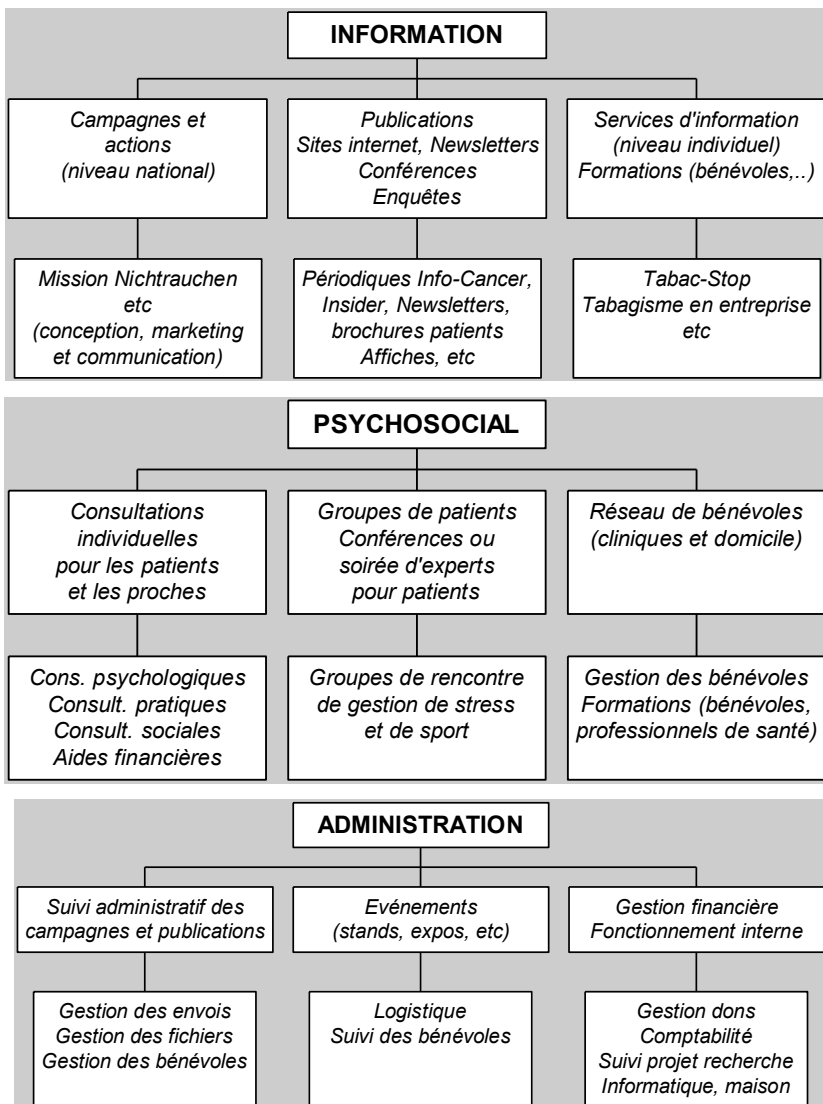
INFORMATION

Campagnes et actions (niveau national)

Publications
Sites internet, Newsletters
Conférences
Enquêtes

Services d'information (niveau individuel)
Formations (bénévoles,..)

Mission Nichtrauchen etc (conception, marketing et communication)

Périodiques Info-Cancer, Insider, Newsletters, brochures patients
Affiches, etc

Tabac-Stop
Tabagisme en entreprise
etc

PSYCHOSOCIAL

Consultations individuelles pour les patients et les proches

Groupes de patients
Conférences ou soirée d'experts pour patients

Réseau de bénévoles (cliniques et domicile)

Cons. psychologiques
Consult. pratiques
Consult. sociales
Aides financières

Groupes de rencontre de gestion de stress et de sport

Gestion des bénévoles
Formations (bénévoles, professionnels de santé)

ADMINISTRATION

Suivi administratif des campagnes et publications

Evénements (stands, expos, etc)

Gestion financière
Fonctionnement interne

Gestion des envois
Gestion des fichiers
Gestion des bénévoles

Logistique
Suivi des bénévoles

Gestion dons
Comptabilité
Suivi projet recherche
Informatique, maison